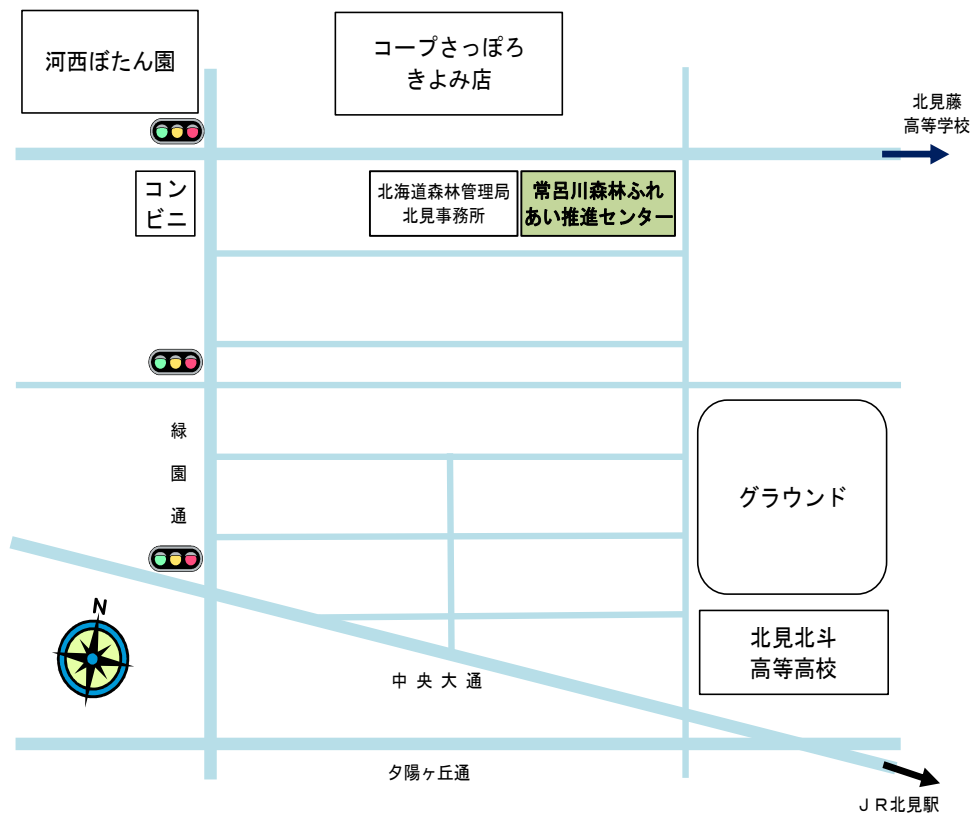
河西ぼたん園

コープさっぽろ
きよみ店

北見藤
高等学校

コン
ビニ

北海道森林管理局
北見事務所

常呂川森林ふれあい推進センター

緑
園
通

グラウンド

N

北見北斗
高等高校

中 央 大 通

夕陽ヶ丘通

ＪＲ北見駅